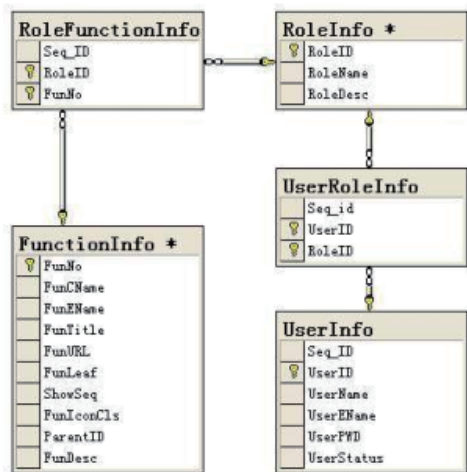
RoleFunctionInfo
Seq_ID
RoleID
FunNo

RoleInfo *
RoleID
RoleName
RoleDesc

UserRoleInfo
Seq_id
UserID
RoleID

FunctionInfo *
FunNo
FunCName
FunEName
FunTitle
FunURL
FunLeaf
ShowSeq
FunIconCls
ParentID
FunDesc

UserInfo
Seq_ID
UserID
UserName
UserEName
UserPWD
UserStatus